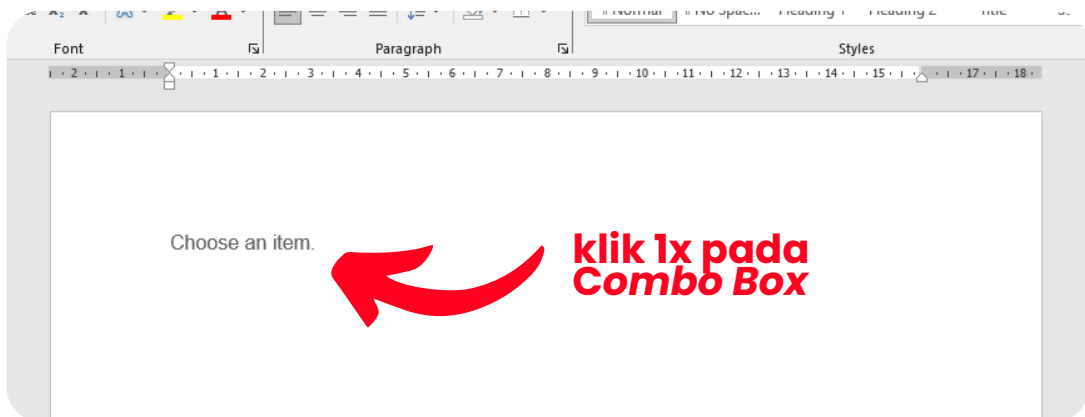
Font

Paragraph

¶ Normal ¶ No Spac... Heading 1 Heading 2 Title

Styles

· 2 · 1 · 1 · 2 · 3 · 4 · 5 · 6 · 7 · 8 · 9 · 10 · 11 · 12 · 13 · 14 · 15 · 16 · 17 · 18 ·

Choose an item.

klik 1x pada
Combo Box